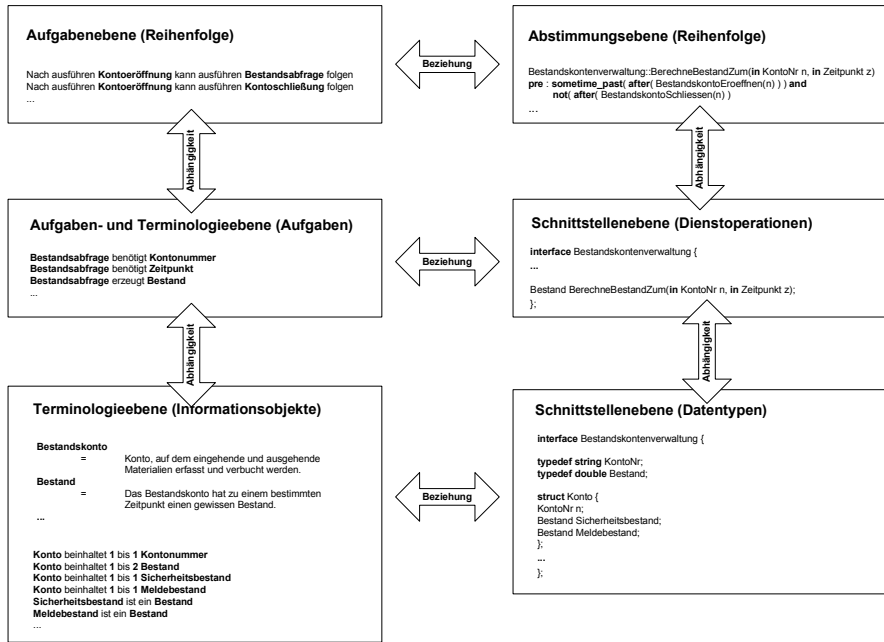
Aufgabenebene (Reihenfolge)

Nach ausführen **Kontoeröffnung** kann ausführen **Bestandsabfrage** folgen
Nach ausführen **Kontoeröffnung** kann ausführen **Kontoschließung** folgen
...

Beziehung

Abstimmungsebene (Reihenfolge)

Bestandskontenverwaltung::BerechneBestandZum(**in** KontoNr n, **in** Zeitpunkt z)
**pre** : **sometime_past**( **after**( BestandskontoEroeffnen(n) ) ) **and**
**not**( **after**( BestandskontoSchliessen(n) )
...

Abhängigkeit

Abhängigkeit

Aufgaben- und Terminologieebene (Aufgaben)

**Bestandsabfrage** benötigt **Kontonummer**
**Bestandsabfrage** benötigt **Zeitpunkt**
**Bestandsabfrage** erzeugt **Bestand**
...

Beziehung

Schnittstellenebene (Dienstoperationen)

**interface** Bestandskontenverwaltung {
**...**

Bestand BerechneBestandZum(**in** KontoNr n, **in** Zeitpunkt z);
};

Abhängigkeit

Abhängigkeit

Terminologieebene (Informationsobjekte)

**Bestandskonto**
= Konto, auf dem eingehende und ausgehende Materialien erfasst und verbucht werden.
**Bestand**
= Das Bestandskonto hat zu einem bestimmten Zeitpunkt einen gewissen Bestand.
**...**

**Konto** beinhaltet **1** bis **1 Kontonummer**
**Konto** beinhaltet **1** bis **2 Bestand**
**Konto** beinhaltet **1** bis **1 Sicherheitsbestand**
**Konto** beinhaltet **1** bis **1 Meldebestand**
**Sicherheitsbestand** ist ein **Bestand**
**Meldebestand** ist ein **Bestand**
...

Beziehung

Schnittstellenebene (Datentypen)

**interface** Bestandskontenverwaltung {

**typedef string** KontoNr;
**typedef double** Bestand;

**struct** Konto {
KontoNr n;
Bestand Sicherheitsbestand;
Bestand Meldebestand;
};
**...**
};